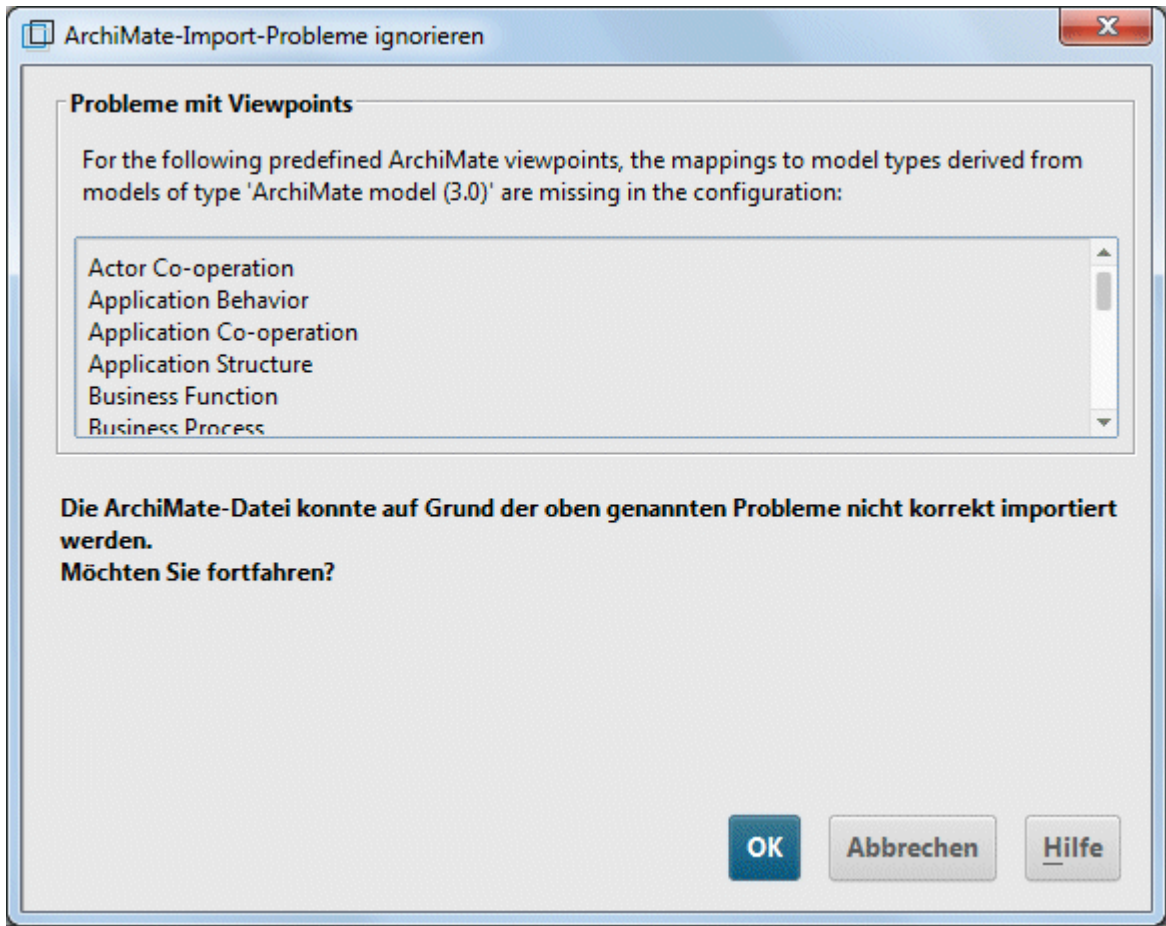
ArchiMate-Import-Probleme ignorieren

Probleme mit Viewpoints

For the following predefined ArchiMate viewpoints, the mappings to model types derived from models of type 'ArchiMate model (3.0)' are missing in the configuration:

Actor Co-operation
Application Behavior
Application Co-operation
Application Structure
Business Function
Business Process

Die ArchiMate-Datei konnte auf Grund der oben genannten Probleme nicht korrekt importiert werden.
Möchten Sie fortfahren?

OK
Abbrechen
Hilfe